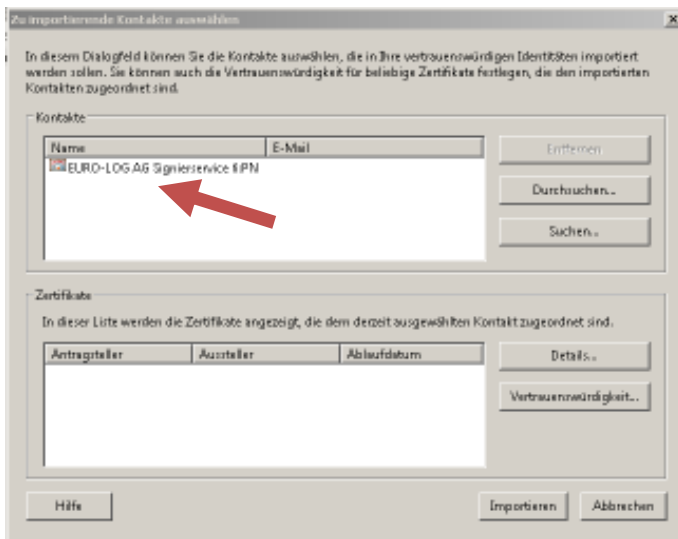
Zu importierende Kontakte auswählen

In diesem Dialogfeld können Sie die Kontakte auswählen, die in Ihre vertrauenswürdigen Identitäten importiert werden sollen. Sie können auch die Vertrauenswürdigkeit für beliebige Zertifikate festlegen, die den importierten Kontakten zugeordnet sind.

Kontakte

| Name | E-Mail |
|---|---|
| EURO-LOG AG Signierservice IIPN | |

Entfernen

Durchsuchen...

Suchen...

Zertifikate

In dieser Liste werden die Zertifikate angezeigt, die dem derzeit ausgewählten Kontakt zugeordnet sind.

| Antragsteller | Aussteller | Ablaufdatum |
|---|---|---|

Details...

Vertrauenswürdigkeit...

Hilfe

Importieren

Abbrechen